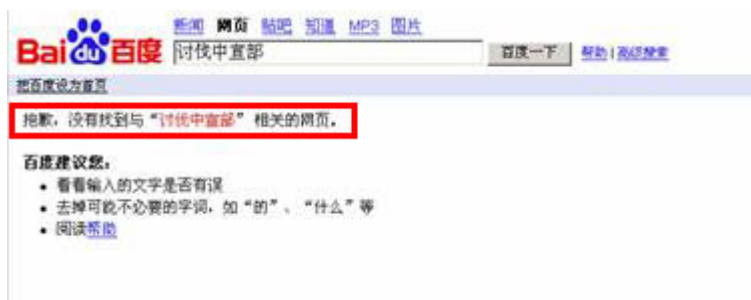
新闻 网页 贴吧 知道 MP3 图片

Bai du 百度

讨伐中宣部

百度一下

帮助 | 高级搜索

把百度设为首页

抱歉，没有找到与"讨伐中宣部"相关的网页。

百度建议您：

- 看看输入的文字是否有误
- 去掉可能不必要的字词，如"的"、"什么"等
- 阅读帮助